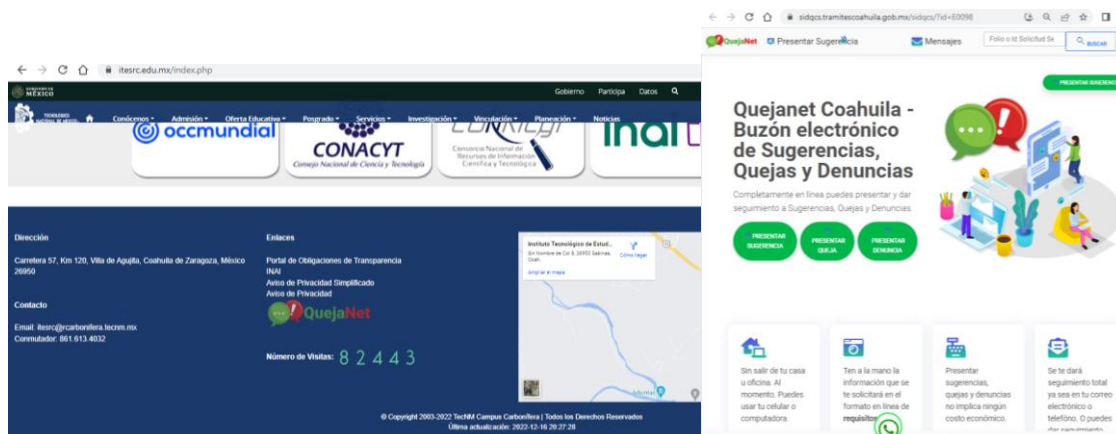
← → C ⌂ itesrc.edu.mx/index.php

GOBIERNO DE MÉXICO

Gobierno Participa Datos

TECNOLÓGICO NACIONAL DE MÉXICO

Conócenos Admisión Oferta Educativa Posgrado Servicios Investigación Vinculación Planeación Noticias

occmundial

CONACYT
Consejo Nacional de Ciencia y Tecnología

CONRICyT
Consorcio Nacional de Recursos de Información Científica y Tecnológica

inai

Dirección

Carretera 57, Km 120, Villa de Agujita, Coahuila de Zaragoza, México 26950

Contacto

Email: itesrc@rcarbonifera.tecnm.mx
Conmutador: 861.613.4032

Enlaces

Portal de Obligaciones de Transparencia
INAI
Aviso de Privacidad Simplificado
Aviso de Privacidad

QuejaNet

Número de Visitas: 8 2 4 4 3

Instituto Tecnológico de Estud...
Sin Nombre de Col 8, 26950 Sabinas, Coah.
Cómo llegar
Ampliar el mapa

© Copyright 2003-2022 TecNM Campus Carbonífera | Todos los Derechos Reservados
Última actualización: 2022-12-16 20:27:28

← → C ⌂ sidqcs.tramitescoahuila.gob.mx/sidqcs/?id=E0098

QuejaNet Presentar Sugerencia Mensajes Folio o Id Solicitud Sx BUSCAR

PRESENTAR SUGERENCIA

Quejanet Coahuila - Buzón electrónico de Sugerencias, Quejas y Denuncias

Completamente en línea puedes presentar y dar seguimiento a Sugerencias, Quejas y Denuncias.

PRESENTAR SUGERENCIA

PRESENTAR QUEJA

PRESENTAR DENUNCIA

Sin salir de tu casa u oficina. Al momento. Puedes usar tu celular o computadora.

Ten a la mano la información que se te solicitará en el formato en línea de requisitos

Presentar sugerencias, quejas y denuncias no implica ningún costo económico.

Se te dará seguimiento total ya sea en tu correo electrónico o teléfono. O puedes dar seguimiento